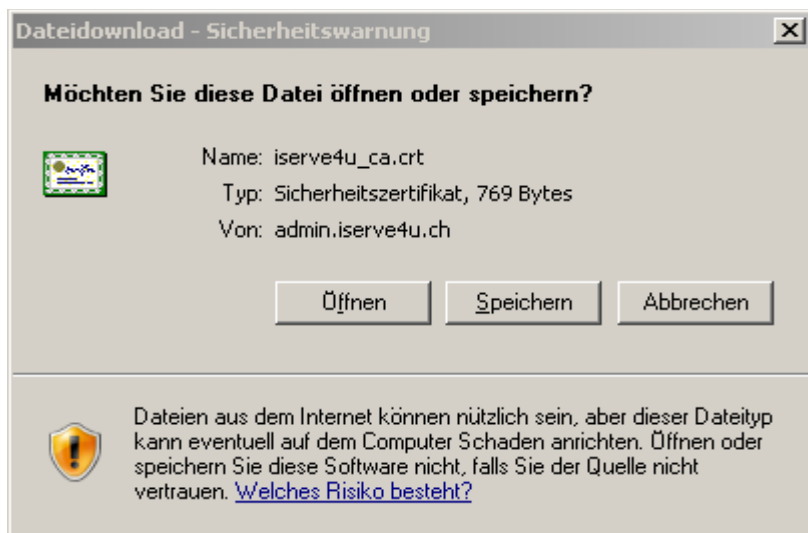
Dateidownload - Sicherheitswarnung

X

Möchten Sie diese Datei öffnen oder speichern?

Name: iserve4u_ca.crt

Typ: Sicherheitszertifikat, 769 Bytes

Von: admin.iserve4u.ch

Öffnen

Speichern

Abbrechen

Dateien aus dem Internet können nützlich sein, aber dieser Dateityp kann eventuell auf dem Computer Schaden anrichten. Öffnen oder speichern Sie diese Software nicht, falls Sie der Quelle nicht vertrauen. Welches Risiko besteht?